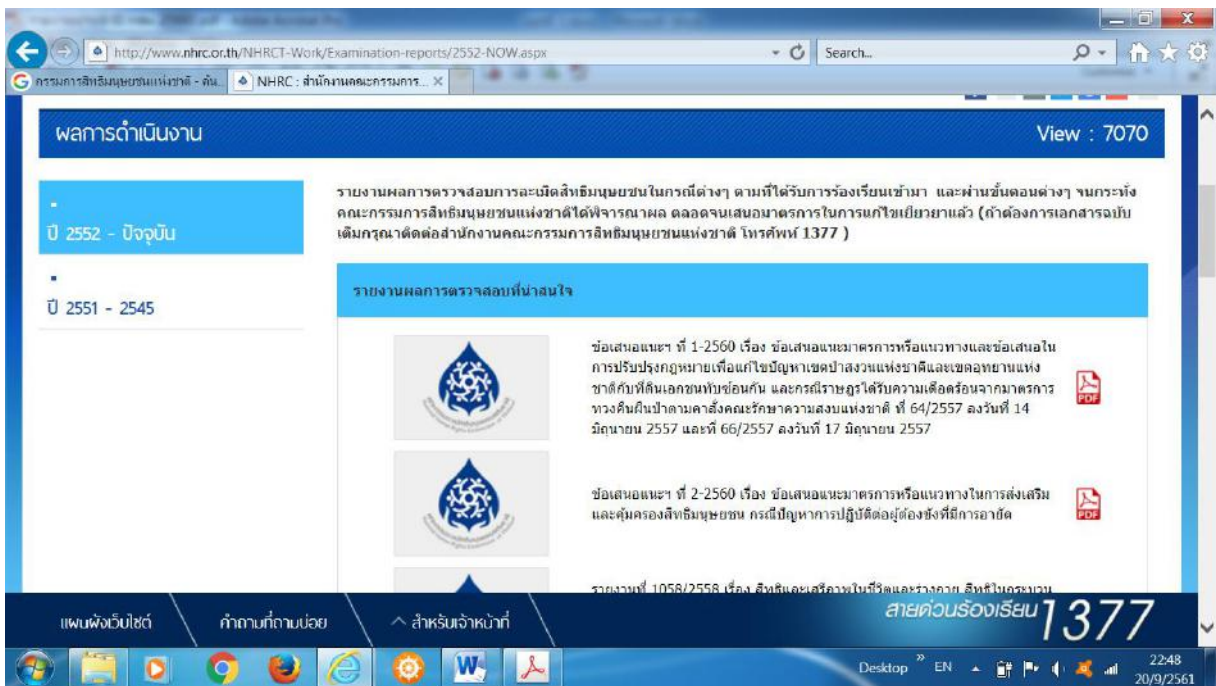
http://www.nhrc.or.th/NHRCT-Work/Examination-reports/2552-NOW.aspx

Search...

กรรมการสิทธิมนุษยชนแห่งชาติ - ค้น...

NHRC : สำนักงานคณะกรรมการ...

ผลการดำเนินงาน

View : 7070

ปี 2552 - ปัจจุบัน

ปี 2551 - 2545

รายงานผลการตรวจสอบการละเมิดสิทธิมนุษยชนในกรณีต่างๆ ตามที่ได้รับการร้องเรียนเข้ามา และผ่านขั้นตอนต่างๆ จนกระทั่งคณะกรรมการสิทธิมนุษยชนแห่งชาติได้พิจารณาผล ตลอดจนเสนอมาตรการในการแก้ไขเยียวยาแล้ว (ถ้าต้องการเอกสารฉบับเต็มกรุณาติดต่อสำนักงานคณะกรรมการสิทธิมนุษยชนแห่งชาติ โทรศัพท์ 1377 )

รายงานผลการตรวจสอบที่น่าสนใจ

ข้อเสนอแนะฯ ที่ 1-2560 เรื่อง ข้อเสนอแนะมาตรการหรือแนวทางและข้อเสนอในการปรับปรุงกฎหมายเพื่อแก้ไขปัญหาเขตป่าสงวนแห่งชาติและเขตอุทยานแห่งชาติทับที่ดินเอกชนทับซ้อนกัน และกรณีราษฎรได้รับความเดือดร้อนจากมาตรการทวงคืนผืนป่าตามคำสั่งคณะรักษาความสงบแห่งชาติ ที่ 64/2557 ลงวันที่ 14 มิถุนายน 2557 และที่ 66/2557 ลงวันที่ 17 มิถุนายน 2557

ข้อเสนอแนะฯ ที่ 2-2560 เรื่อง ข้อเสนอแนะมาตรการหรือแนวทางในการส่งเสริมและคุ้มครองสิทธิมนุษยชน กรณีปัญหาการปฏิบัติต่อผู้ต้องขังที่มีการอาชีพ

รายงานที่ 1058/2558 เรื่อง สิทธิและเสรีภาพในชีวิตและร่างกาย สิทธิในกระบวน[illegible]

แผนผังเว็บไซต์

คำถามที่ถามบ่อย

สำหรับเจ้าหน้าที่

สายด่วนร้องเรียน 1377

Desktop EN 22:48 20/9/2561